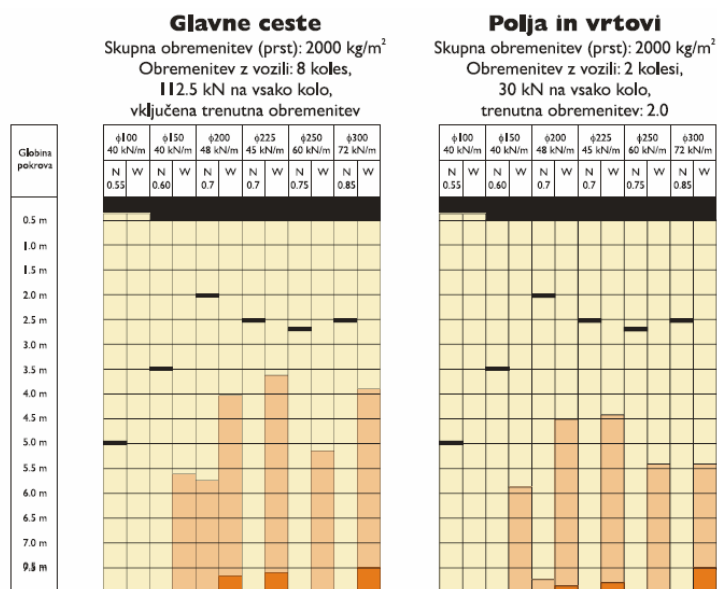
Glavne ceste
Skupna obremenitev (prst): 2000 kg/m$^2$
Obremenitev z vozili: 8 koles,
112.5 kN na vsako kolo,
vključena trenutna obremenitev

Polja in vrtovi
Skupna obremenitev (prst): 2000 kg/m$^2$
Obremenitev z vozili: 2 kolesi,
30 kN na vsako kolo,
trenutna obremenitev: 2.0

| Globina pokrova | ϕ100 40 kN/m | | ϕ150 40 kN/m | | ϕ200 48 kN/m | | ϕ225 45 kN/m | | ϕ250 60 kN/m | | ϕ300 72 kN/m | |
|---|---|---|---|---|---|---|---|---|---|---|---|---|
| | N 0.55 | W | N 0.60 | W | N 0.7 | W | N 0.7 | W | N 0.75 | W | N 0.85 | W |

| ϕ100 40 kN/m | | ϕ150 40 kN/m | | ϕ200 48 kN/m | | ϕ225 45 kN/m | | ϕ250 60 kN/m | | ϕ300 72 kN/m | |
|---|---|---|---|---|---|---|---|---|---|---|---|
| N 0.55 | W | N 0.60 | W | N 0.7 | W | N 0.7 | W | N 0.75 | W | N 0.85 | W |

0.5 m
1.0 m
1.5 m
2.0 m
2.5 m
3.0 m
3.5 m
4.0 m
4.5 m
5.0 m
5.5 m
6.0 m
6.5 m
7.0 m
9.5 m